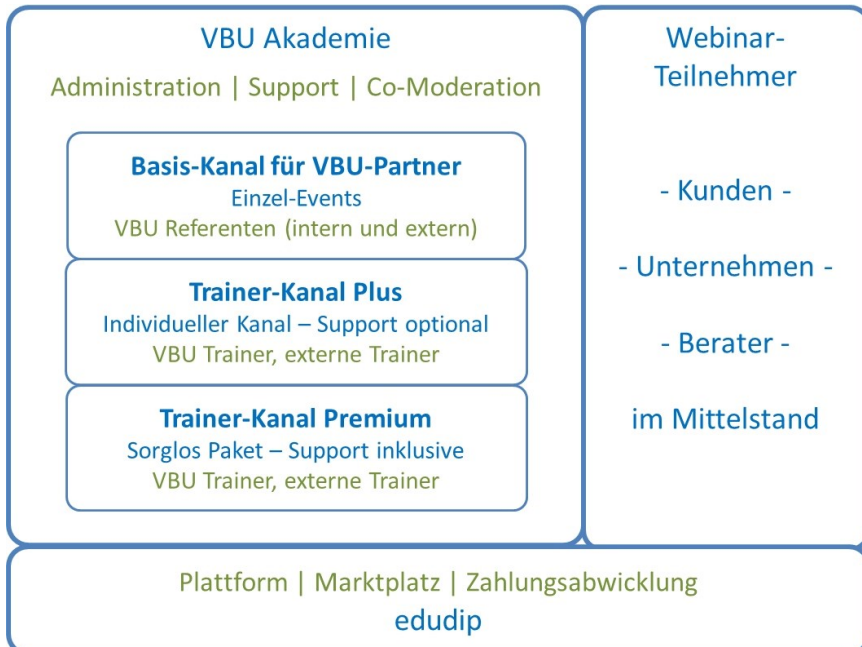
VBU Akademie

Administration | Support | Co-Moderation

**Basis-Kanal für VBU-Partner**
Einzel-Events
VBU Referenten (intern und extern)

**Trainer-Kanal Plus**
Individueller Kanal – Support optional
VBU Trainer, externe Trainer

**Trainer-Kanal Premium**
Sorglos Paket – Support inklusive
VBU Trainer, externe Trainer

Webinar-Teilnehmer

- Kunden -

- Unternehmen -

- Berater -

im Mittelstand

Plattform | Marktplatz | Zahlungsabwicklung
edudip